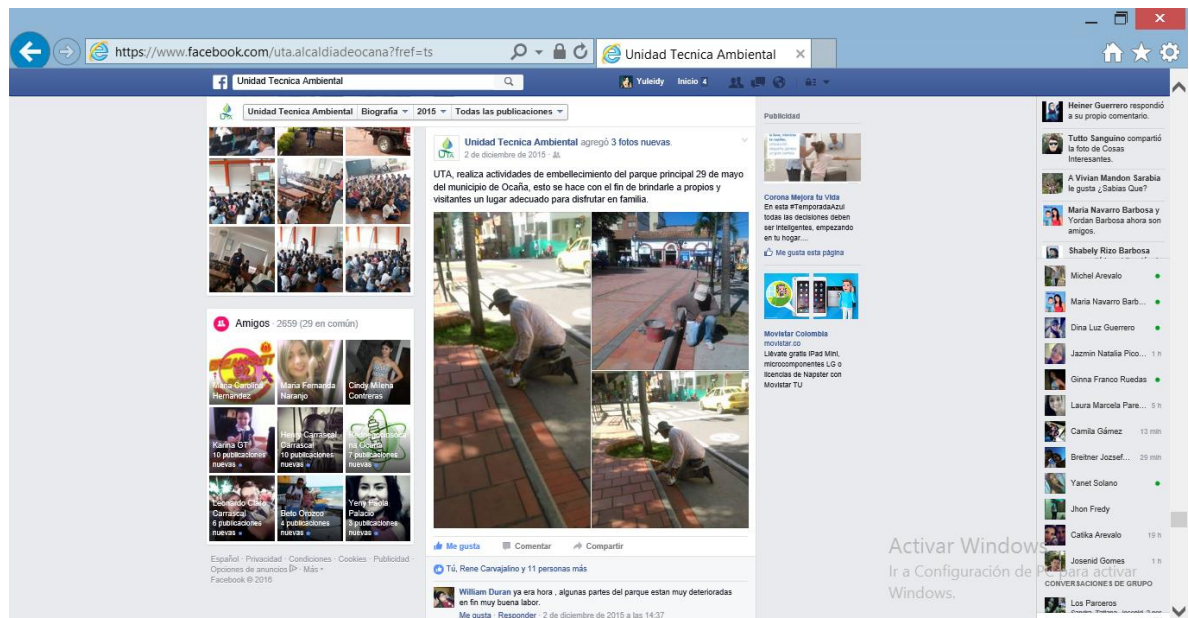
https://www.facebook.com/uta.alcaldiadeocana?fref=ts

Unidad Tecnica Ambiental ×

Unidad Tecnica Ambiental

Yuleidy Inicio 4

Unidad Tecnica Ambiental Biografía 2015 Todas las publicaciones

Amigos 2659 (29 en común)

Maria Carolina Hernandez
Maria Fernanda Naranjo
Cindy Milena Contreras
Karina GT 10 publicaciones nuevas
Henry Carrascal Carrascal 10 publicaciones nuevas
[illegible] Ocaña 7 publicaciones nuevas
Leonardo Cote Carrascal 6 publicaciones nuevas
Beto Orozco 4 publicaciones nuevas
Yeni Paola Palacio 3 publicaciones nuevas

Español · Privacidad · Condiciones · Cookies · Publicidad · Opciones de anuncios · Más · Facebook © 2016

Unidad Tecnica Ambiental agregó 3 fotos nuevas.
2 de diciembre de 2015 ·

UTA, realiza actividades de embellecimiento del parque principal 29 de mayo del municipio de Ocaña, esto se hace con el fin de brindarle a propios y visitantes un lugar adecuado para disfrutar en familia.

Me gusta Comentar Compartir

Tú, Rene Carvajalino y 11 personas más

William Duran ya era hora , algunas partes del parque estan muy deterioradas en fin muy buena labor.
Me gusta · Responder · 2 de diciembre de 2015 a las 14:37

Publicidad

Corona Mejora tu Vida
En esta #TemporadaAzul todas las decisiones deben ser inteligentes, empezando en tu hogar....
Me gusta esta página

Movistar Colombia
movistar.co
Llévate gratis iPad Mini, microcomponentes LG o licencias de Napster con Movistar TU

Heiner Guerrero respondió a su propio comentario.
Tutto Sanguino compartió la foto de Cosas Interesantes.
A Vivian Mandon Sarabia le gusta ¿Sabias Que?
Maria Navarro Barbosa y Yordan Barbosa ahora son amigos.
Shabely Rizo Barbosa

Michel Arevalo
Maria Navarro Barb...
Dina Luz Guerrero
Jazmin Natalia Pico... 1 h
Ginna Franco Ruedas
Laura Marcela Pare... 5 h
Camila Gámez 13 min
Breitner Jozsef... 29 min
Yanet Solano
Jhon Fredy
Catika Arevalo 19 h
Josenid Gomes 1 h
CONVERSACIONES DE GRUPO
Los Parceros

Activar Windows
Ir a Configuración de PC para activar Windows.